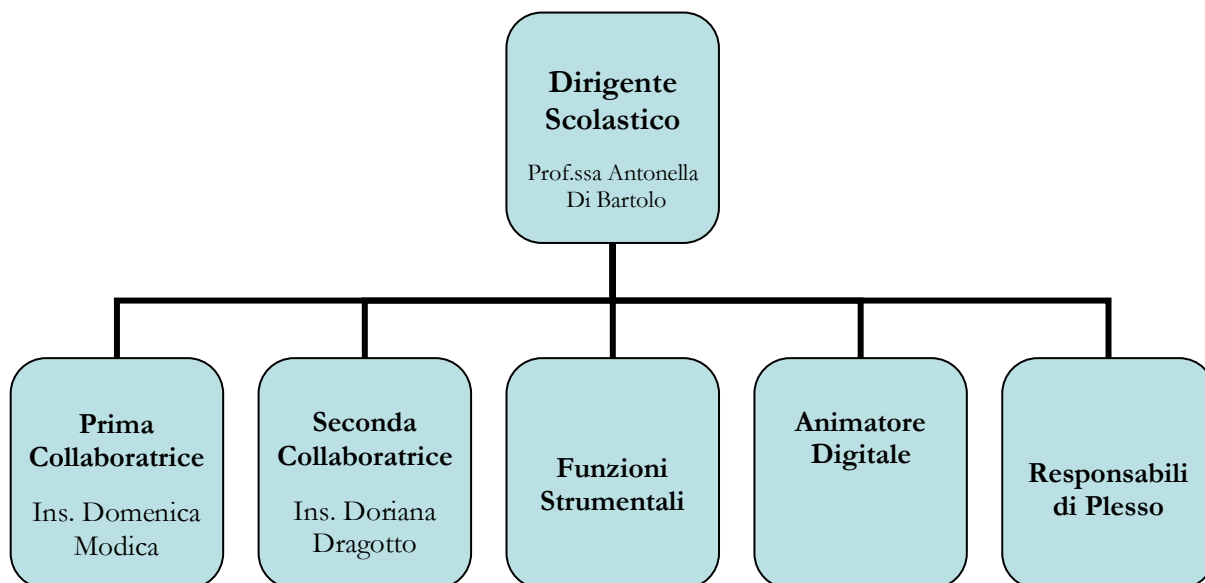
Dirigente Scolastico

Prof.ssa Antonella Di Bartolo

Prima Collaboratrice

Ins. Domenica Modica

Seconda Collaboratrice

Ins. Doriana Dragotto

Funzioni Strumentali

Animatore Digitale

Responsabili di Plesso